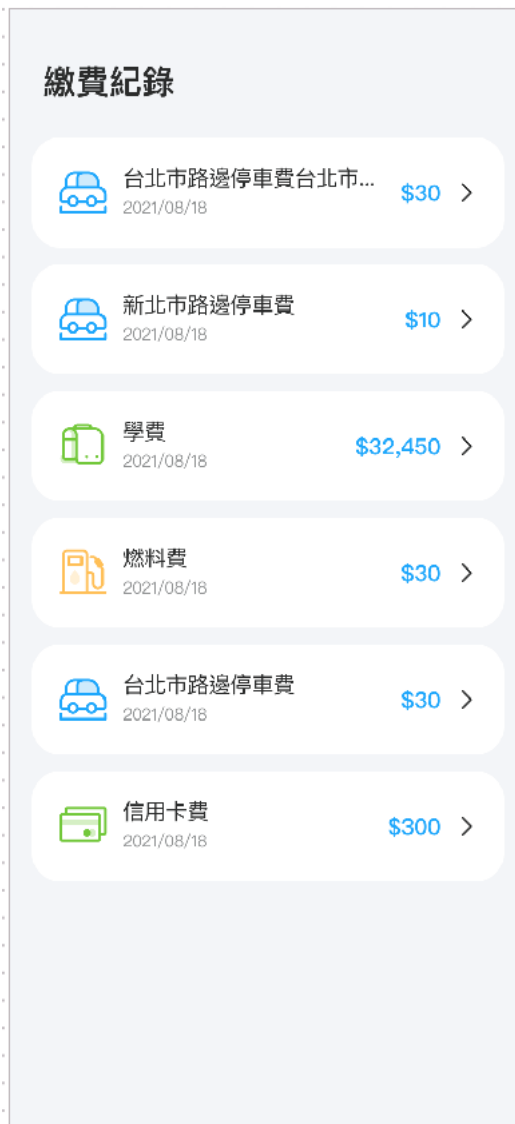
繳費紀錄

台北市路邊停車費台北市...
2021/08/18
$30 >

新北市路邊停車費
2021/08/18
$10 >

學費
2021/08/18
$32,450 >

燃料費
2021/08/18
$30 >

台北市路邊停車費
2021/08/18
$30 >

信用卡費
2021/08/18
$300 >